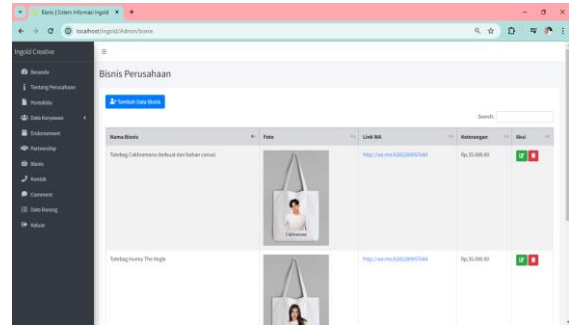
Bisnis | Sistem Informasi Ingoid ×
localhost/Ingoid/Admin/bisnis

Ingoid Creative

Beranda
Tentang Perusahaan
Portofolio
Data Karyawan
Endorsement
Partnership
Bisnis
Kontak
Comment
Data Barang
Keluar

Bisnis Perusahaan

Tambah Data Bisnis

Search:

| Nama Bisnis | Foto | Link WA | Keterangan | Aksi |
|---|---|---|---|---|
| Totebag Cakhrantara (terbuat dari bahan canvas) | Cakhrantara | http://wa.me/6282289957044 | Rp.35.000,00 | |
| Totebag Hunny The Jingle | | http://wa.me/6282289957044 | Rp.35.000,00 | |